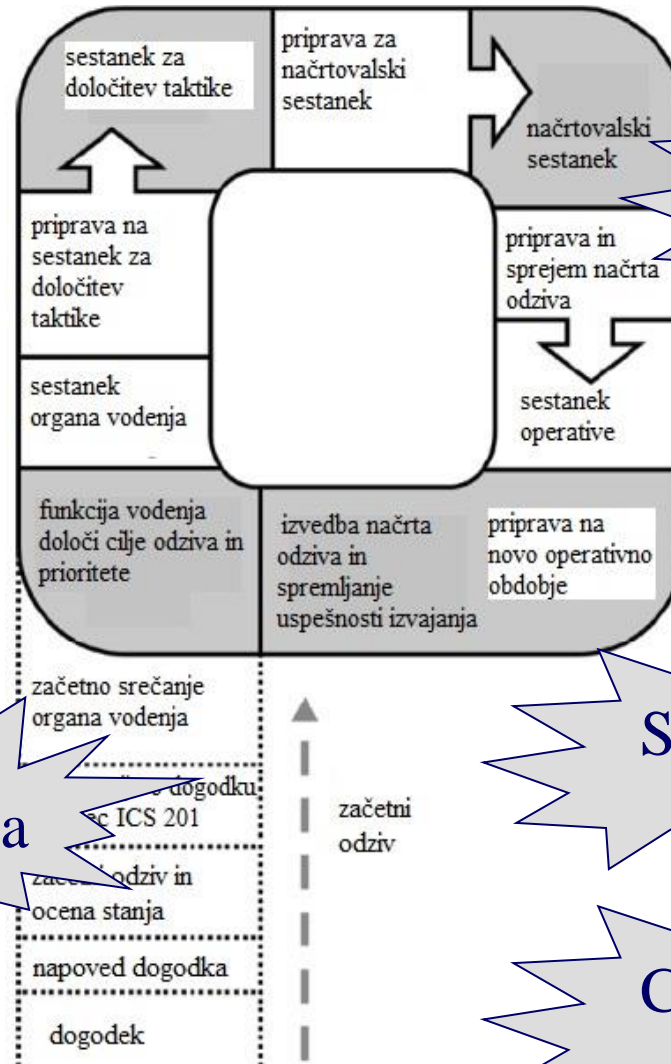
sestanek za določitev taktike

priprava za načrtovalski sestanek

načrtovalski sestanek

priprava na sestanek za določitev taktike

priprava in sprejem načrta odziva

sestanek organa vodenja

sestanek operative

funkcija vodenja določi cilje odziva in prioritete

izvedba načrta odziva in spremljanje uspešnosti izvajanja

priprava na novo operativno obdobje

začetno srečanje organa vodenja

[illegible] dogodku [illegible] ec ICS 201

začetni odziv

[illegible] odziv in ocena stanja

napoved dogodka

dogodek

a

S

C